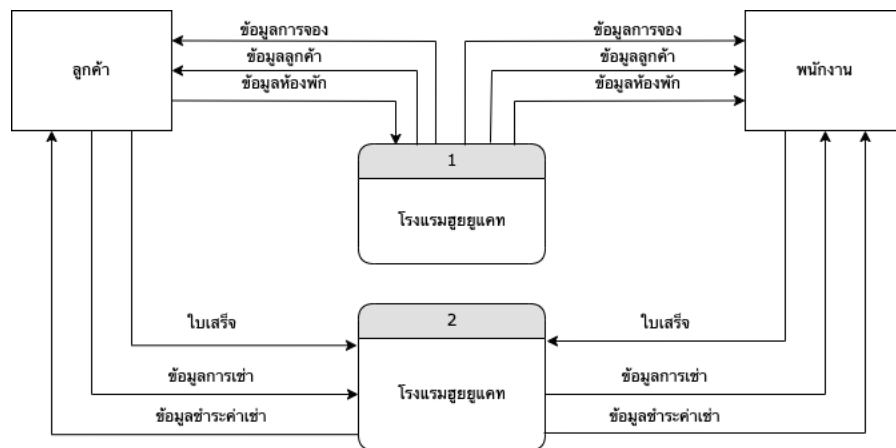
ลูกค้า

ข้อมูลการจอง
ข้อมูลลูกค้า
ข้อมูลห้องพัก

ข้อมูลการจอง
ข้อมูลลูกค้า
ข้อมูลห้องพัก

พนักงาน

1
โรงแรมฮูยยูแคท

ใบเสร็จ
ข้อมูลการเช่า
ข้อมูลชำระค่าเช่า

2
โรงแรมฮูยยูแคท

ใบเสร็จ
ข้อมูลการเช่า
ข้อมูลชำระค่าเช่า